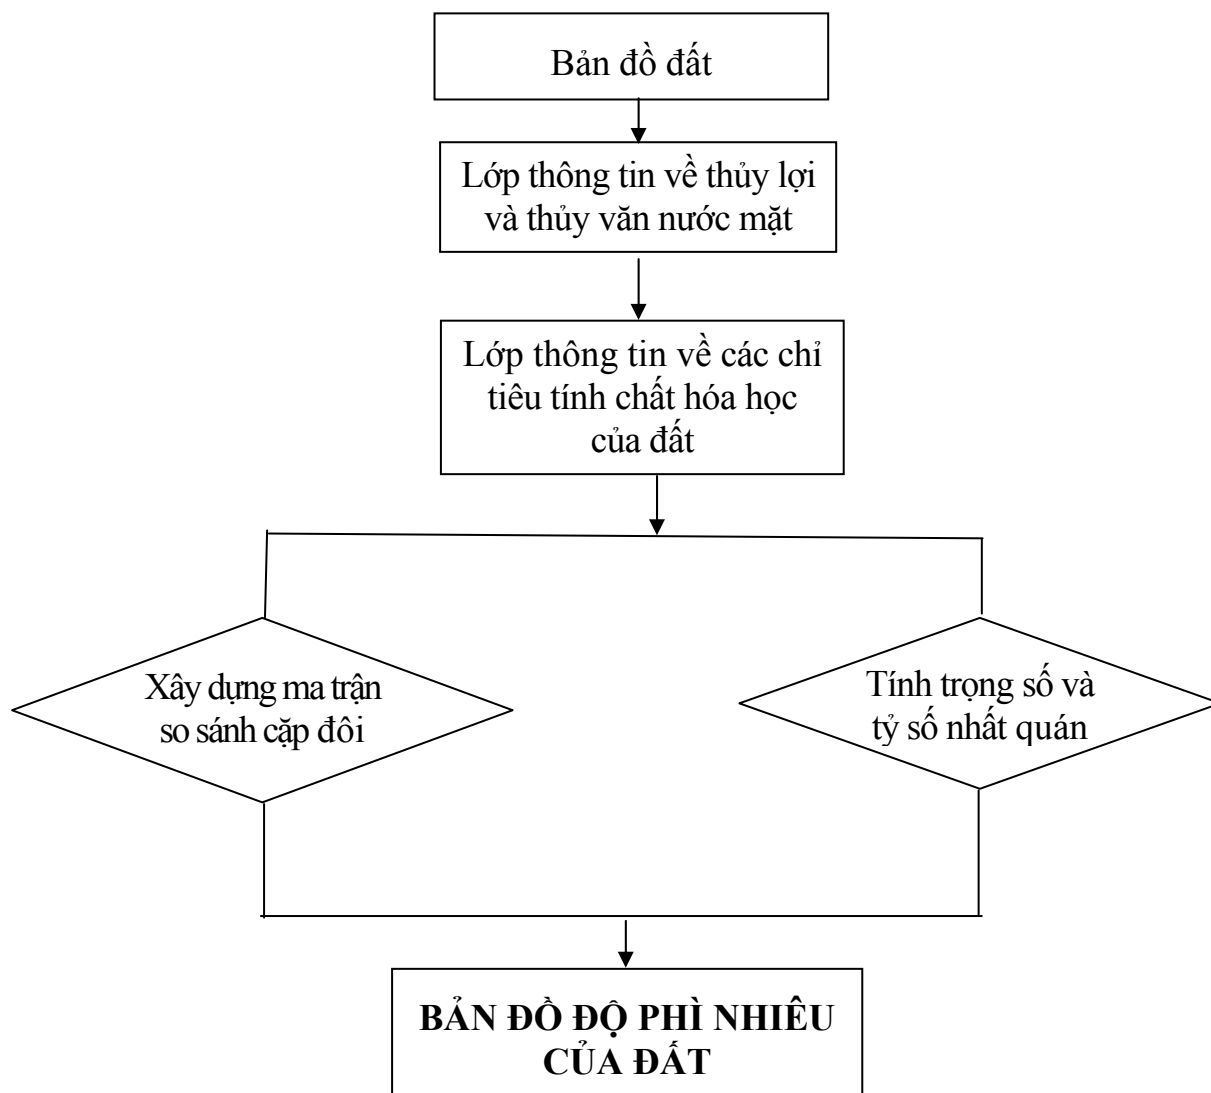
Bản đồ đất

Lớp thông tin về thủy lợi và thủy văn nước mặt

Lớp thông tin về các chỉ tiêu tính chất hóa học của đất

Xây dựng ma trận so sánh cặp đôi

Tính trọng số và tỷ số nhất quán

BẢN ĐỒ ĐỘ PHÌ NHIÊU CỦA ĐẤT